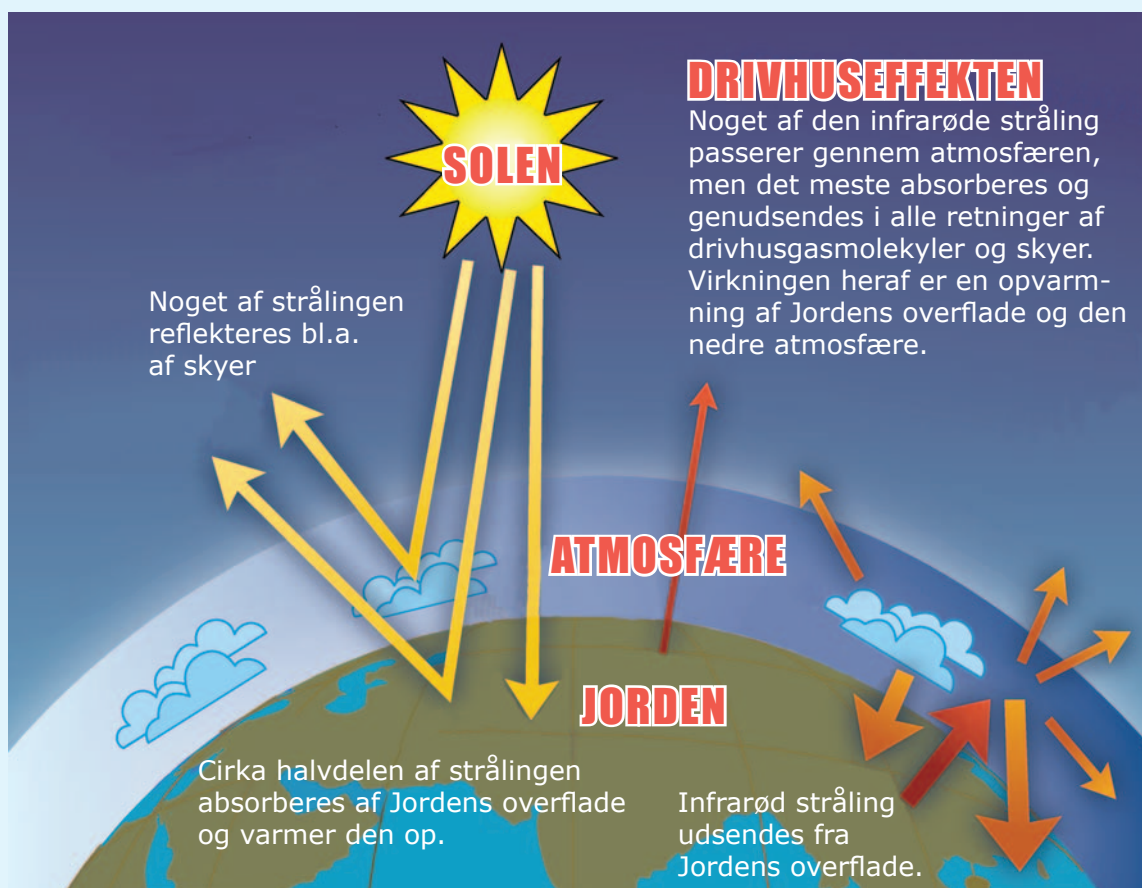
SOLEN

DRIVHUSEFFEKTEN
Noget af den infrarøde stråling passerer gennem atmosfæren, men det meste absorberes og genudsendes i alle retninger af drivhusgasmolekyler og skyer. Virkningen heraf er en opvarmning af Jordens overflade og den nedre atmosfære.

Noget af strålingen reflekteres bl.a. af skyer

ATMOSFÆRE

JORDEN

Cirka halvdelen af strålingen absorberes af Jordens overflade og varmer den op.

Infrarød stråling udsendes fra Jordens overflade.